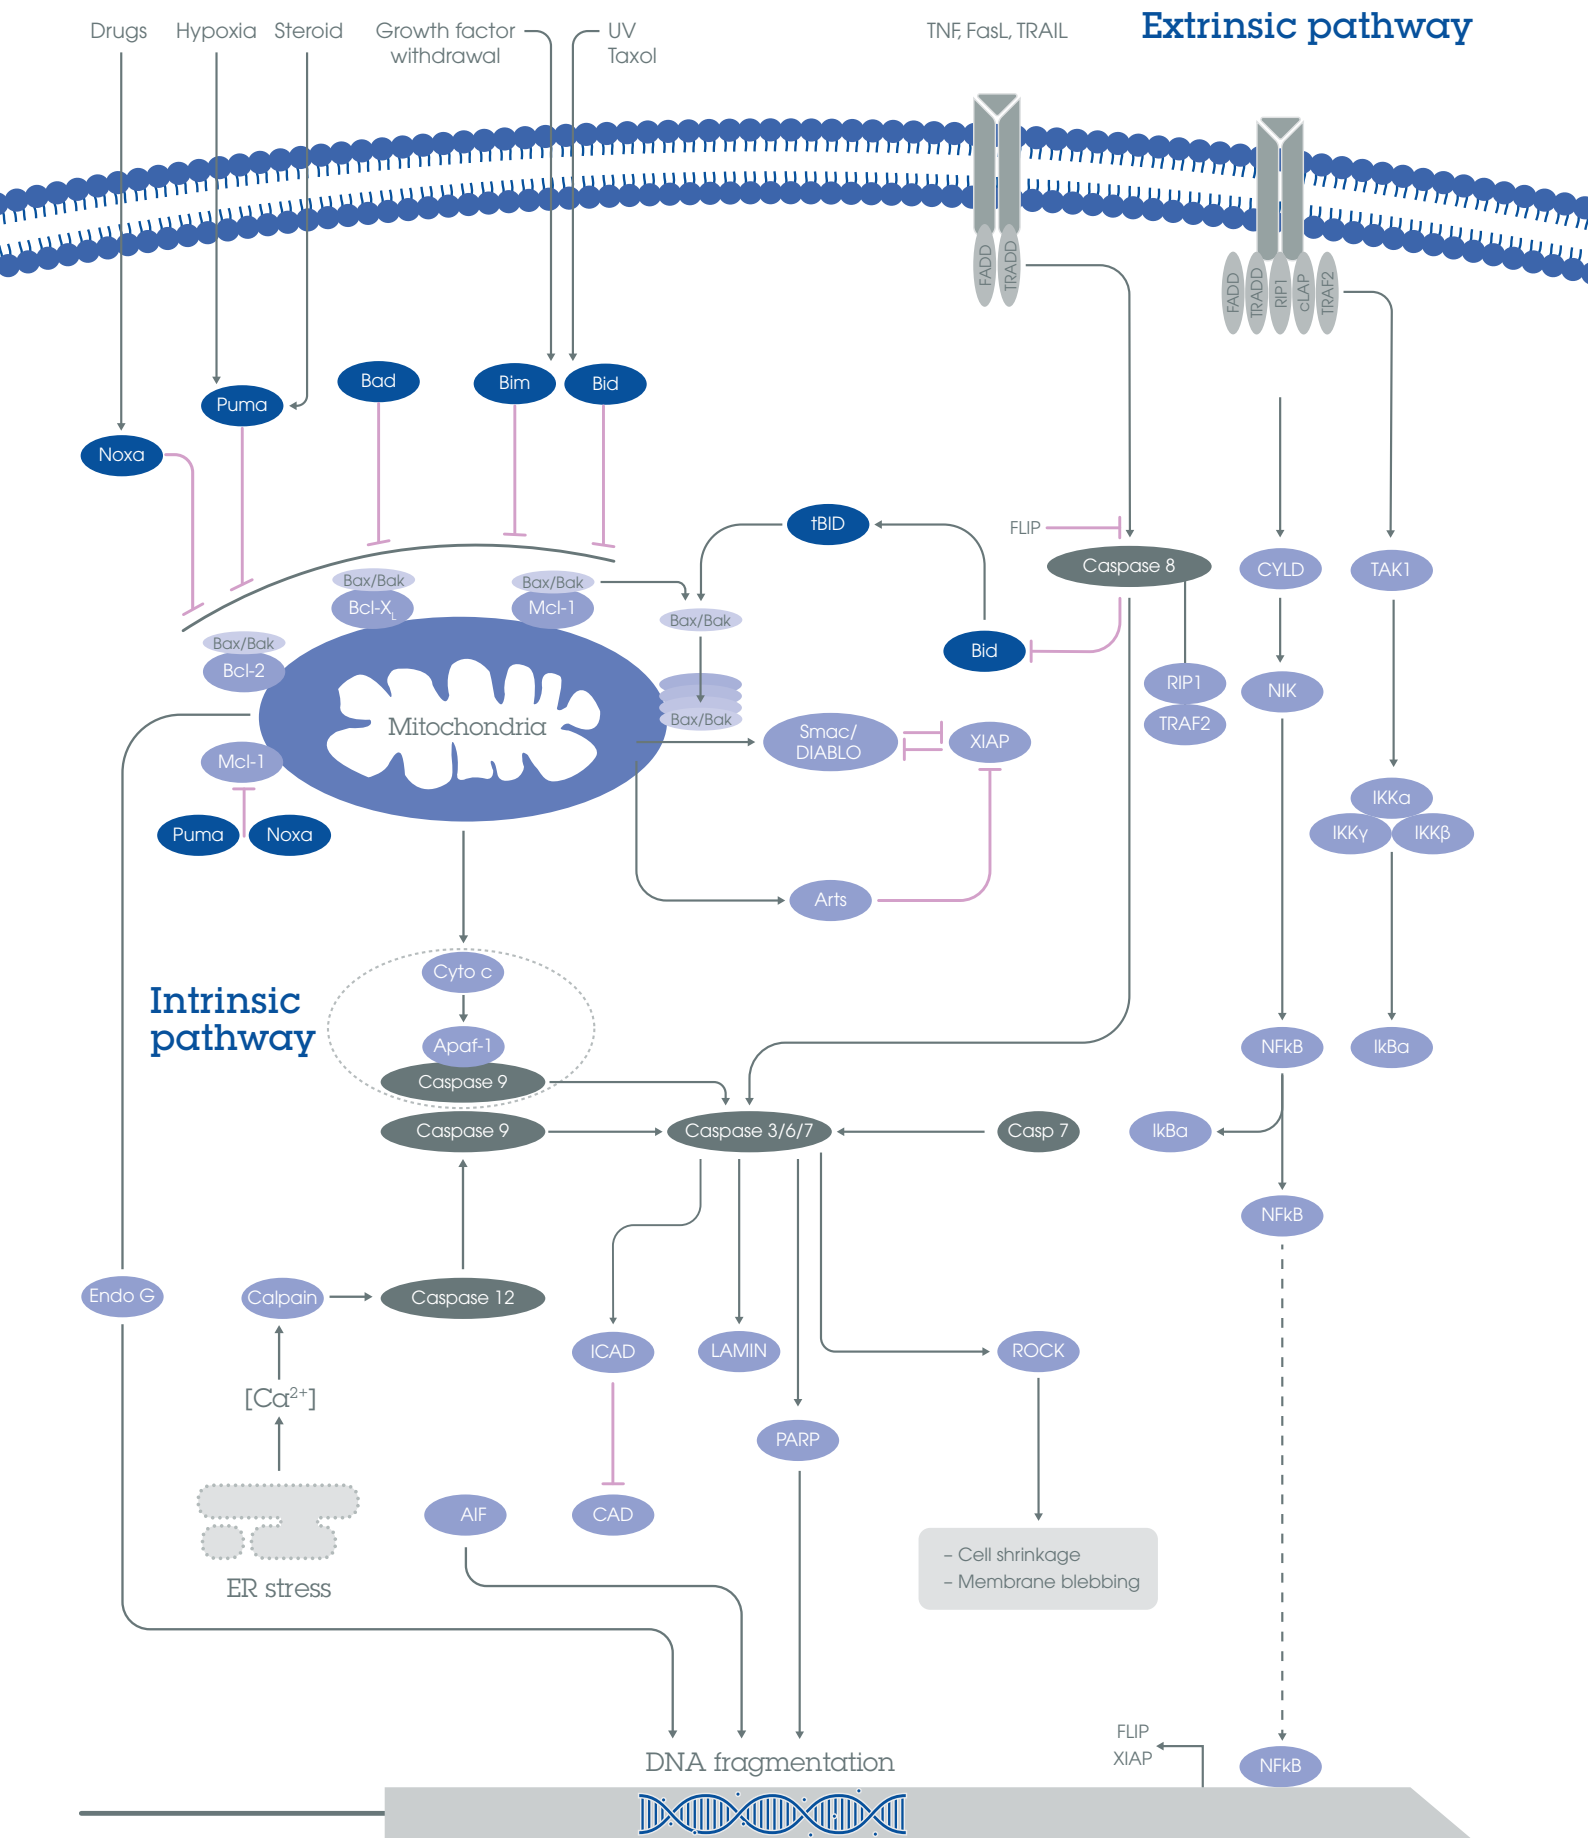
Drugs Hypoxia Steroid Growth factor withdrawal UV Taxol

TNF, FasL, TRAIL

Extrinsic pathway

FADD TRADD

FADD TRADD RIP1 cIAP TRAF2

Puma Bad Bim Bid

Noxa

tBID

FLIP

Caspase 8

CYLD TAK1

Bax/Bak
Bcl-$X_L$

Bax/Bak
Mcl-1

Bax/Bak

Bax/Bak
Bcl-2

Bid

RIP1
TRAF2

NIK

Bax/Bak

Mitochondria

Smac/ DIABLO

XIAP

Mcl-1

IKKα
IKKγ IKKβ

Puma Noxa

Arts

Cyto c

Intrinsic pathway

Apaf-1
Caspase 9

NFkB IkBa

Caspase 9 Caspase 3/6/7 Casp 7 IkBa

NFkB

Endo G Calpain Caspase 12

ICAD LAMIN ROCK

[$Ca^{2+}$]

PARP

AIF CAD

ER stress

- Cell shrinkage
- Membrane blebbing

FLIP
XIAP

DNA fragmentation

NFkB